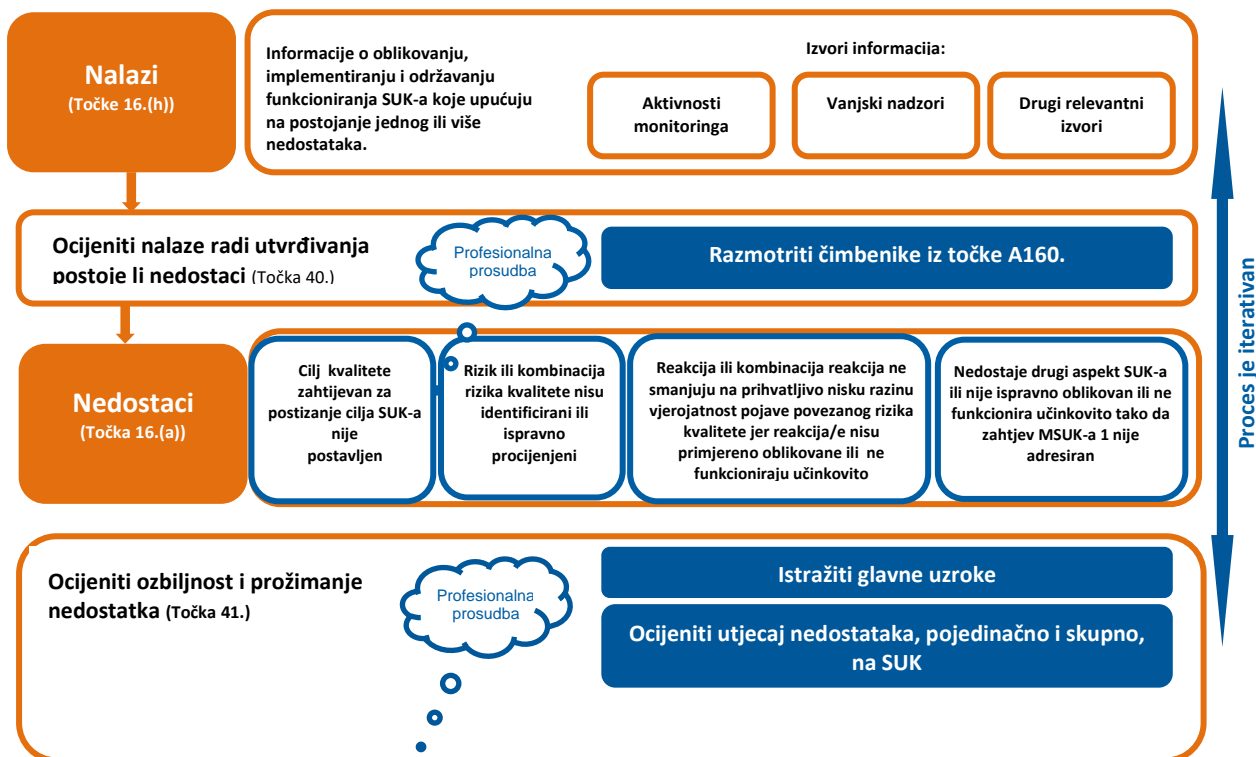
Nalazi
(Točke 16.(h))

Informacije o oblikovanju, implementiranju i održavanju funkcioniranja SUK-a koje upućuju na postojanje jednog ili više nedostataka.

Izvori informacija:

Aktivnosti monitoringa

Vanjski nadzori

Drugi relevantni izvori

Ocijeniti nalaze radi utvrđivanja postoje li nedostaci (Točka 40.)

Profesionalna prosudba

Razmotriti čimbenike iz točke A160.

Nedostaci
(Točka 16.(a))

Cilj kvalitete zahtijevan za postizanje cilja SUK-a nije postavljen

Rizik ili kombinacija rizika kvalitete nisu identificirani ili ispravno procijenjeni

Reakcija ili kombinacija reakcija ne smanjuju na prihvatljivo nisku razinu vjerojatnost pojave povezanog rizika kvalitete jer reakcija/e nisu primjereno oblikovane ili ne funkcioniraju učinkovito

Nedostaje drugi aspekt SUK-a ili nije ispravno oblikovan ili ne funkcionira učinkovito tako da zahtjev MSUK-a 1 nije adresiran

Proces je iterativan

Ocijeniti ozbiljnost i prožimanje nedostatka (Točka 41.)

Profesionalna prosudba

Istražiti glavne uzroke

Ocijeniti utjecaj nedostataka, pojedinačno i skupno, na SUK